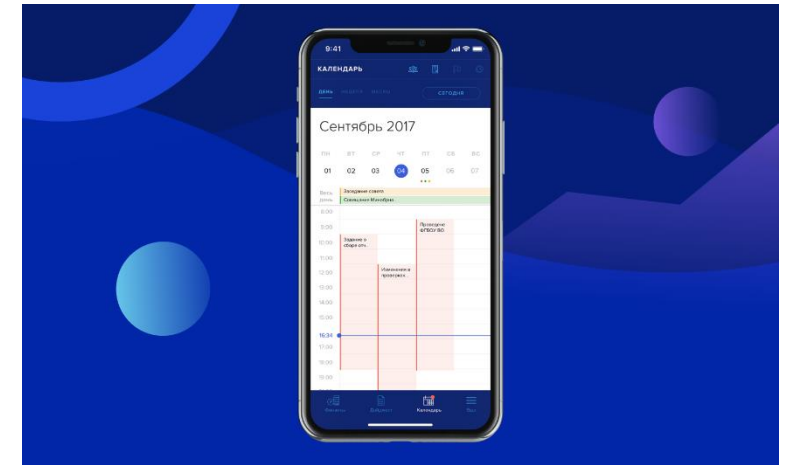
9:41

КАЛЕНДАРЬ

ДЕНЬ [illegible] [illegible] СЕГОДНЯ

Сентябрь 2017

ПН ВТ СР ЧТ ПТ СБ ВС

01 02 03 04 05 06 07

Весь день

Заседание совета

Совещание Минобрнаук

9:00

9:00

10:00

11:00

12:00

13:00

14:00

16:34

17:00

18:00

19:00

Задание в сфере отч.

Уменьшение проверок

Проведение ФГБОУ ВО

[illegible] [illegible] Календарь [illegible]